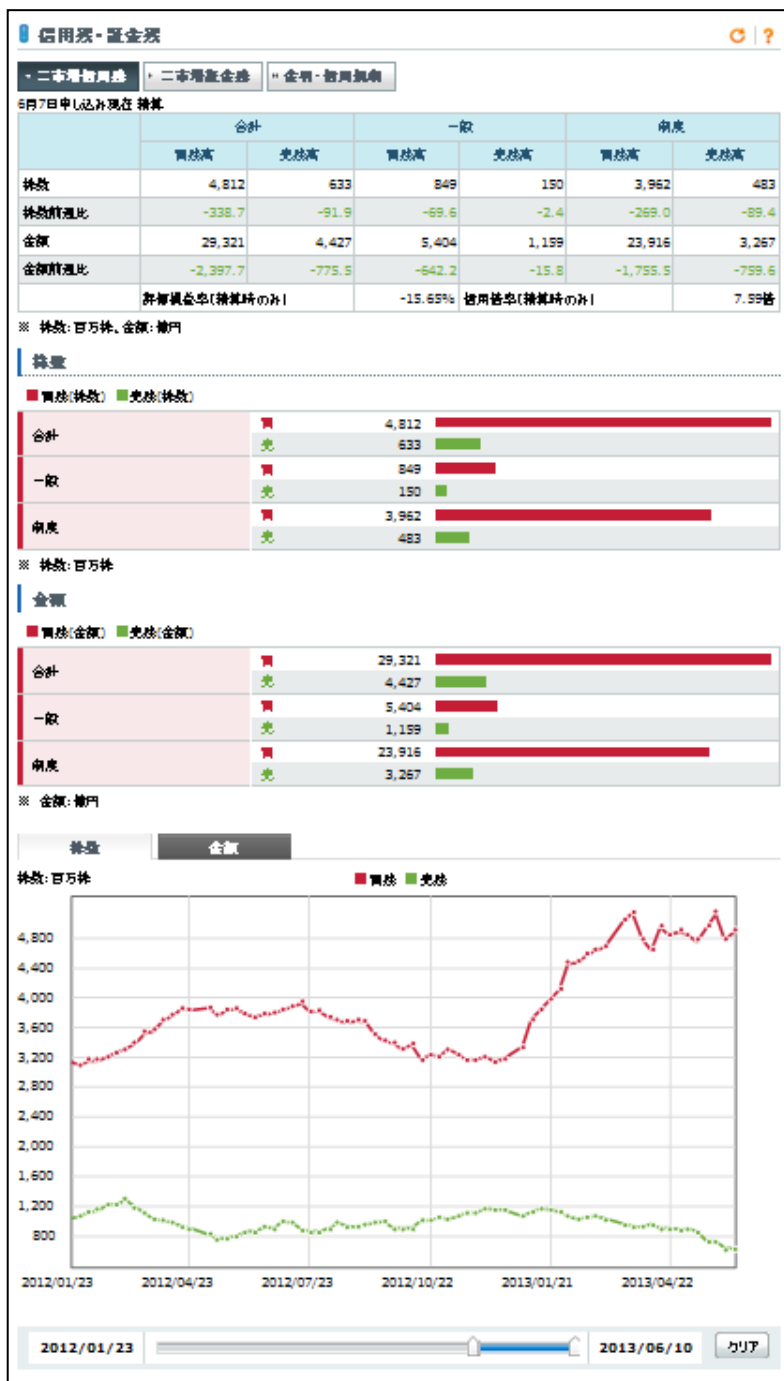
信用残・証金残

二市場信用残 | 二市場証金残 | 金利・信用規制

6月7日申し込み現在 株数

| | 合計 | | 一般 | | 制度 | |
|---|---|---|---|---|---|---|
| | 買残高 | 売残高 | 買残高 | 売残高 | 買残高 | 売残高 |
| 株数 | 4,812 | 633 | 849 | 150 | 3,962 | 483 |
| 株数前週比 | -338.7 | -91.9 | -69.6 | -2.4 | -269.0 | -89.4 |
| 金額 | 29,321 | 4,427 | 5,404 | 1,159 | 23,916 | 3,267 |
| 金額前週比 | -2,397.7 | -775.5 | -642.2 | -15.8 | -1,755.5 | -759.6 |
| | 評価損益率(株数時のみ) | | -15.65% | 信用倍率(株数時のみ) | | 7.59倍 |

※ 株数:百万株、金額:億円

株数

買残(株数) 売残(株数)

| 合計 | 買 | 4,812 |
|---|---|---|
| | 売 | 633 |
| 一般 | 買 | 849 |
| | 売 | 150 |
| 制度 | 買 | 3,962 |
| | 売 | 483 |

※ 株数:百万株

金額

買残(金額) 売残(金額)

| 合計 | 買 | 29,321 |
|---|---|---|
| | 売 | 4,427 |
| 一般 | 買 | 5,404 |
| | 売 | 1,159 |
| 制度 | 買 | 23,916 |
| | 売 | 3,267 |

※ 金額:億円

株数 | 金額

株数:百万株

買残 売残

4,800
4,400
4,000
3,600
3,200
2,800
2,400
2,000
1,600
1,200
800

2012/01/23 2012/04/23 2012/07/23 2012/10/22 2013/01/21 2013/04/22

2012/01/23 2013/06/10 クリア